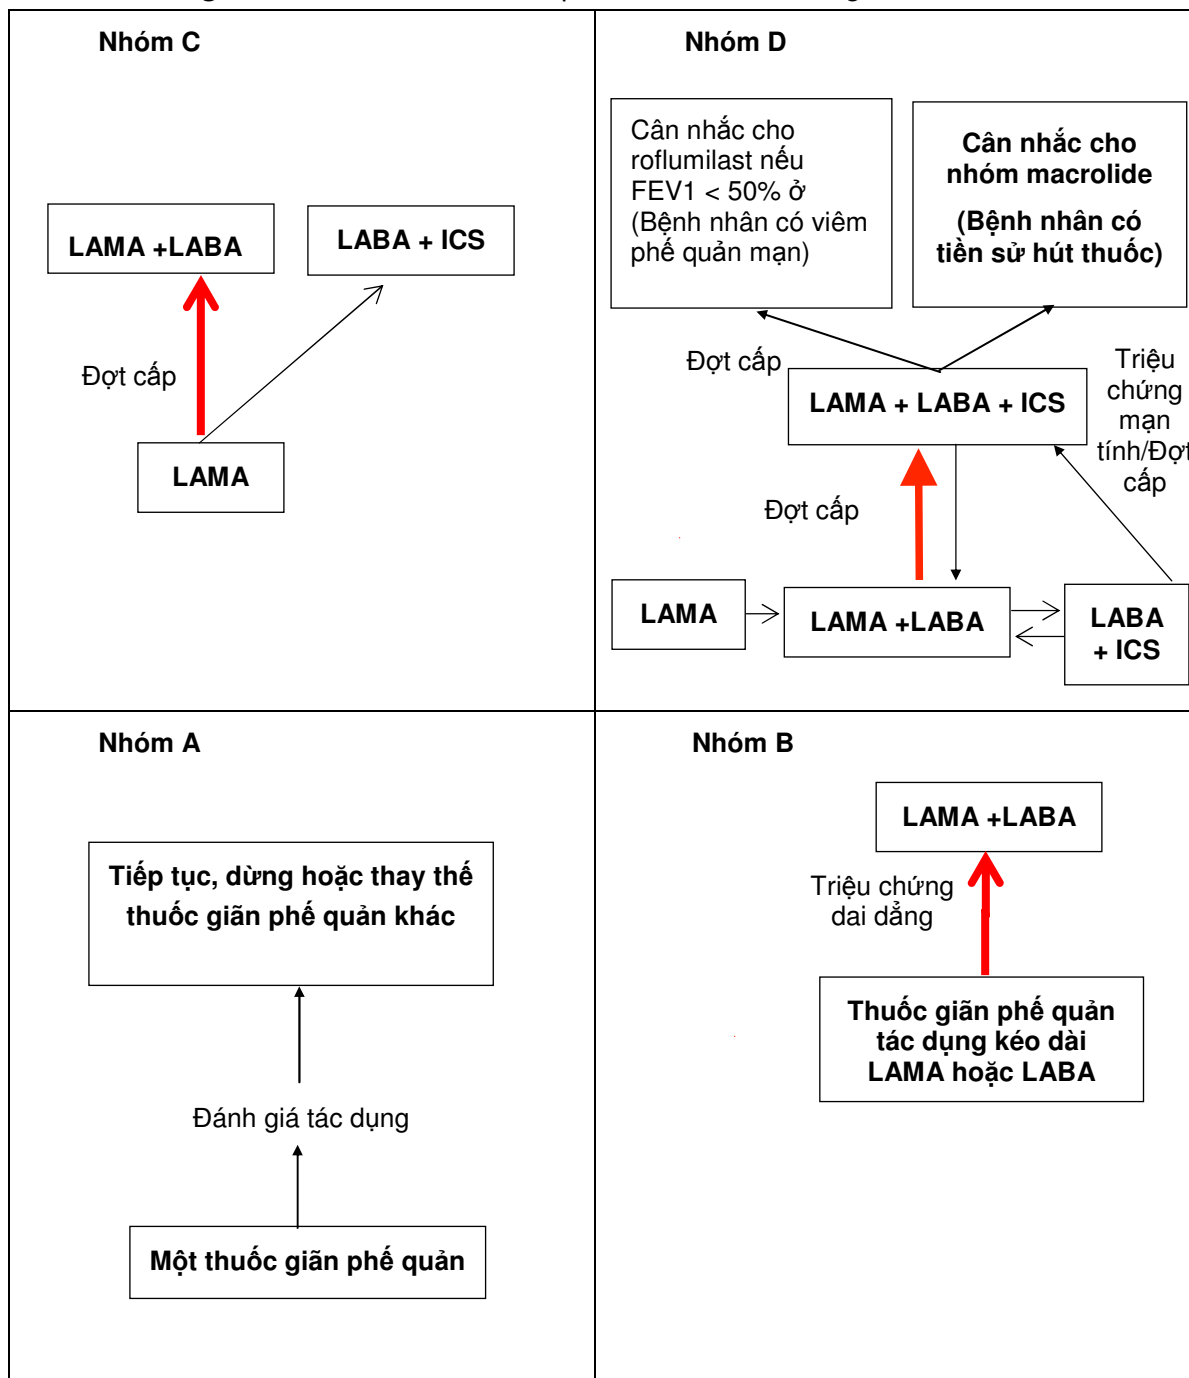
Nhóm C

LAMA +LABA

LABA + ICS

Đợt cấp

LAMA

Nhóm D

Cân nhắc cho roflumilast nếu FEV1 < 50% ở (Bệnh nhân có viêm phế quản mạn)

Cân nhắc cho nhóm macrolide

(Bệnh nhân có tiền sử hút thuốc)

Đợt cấp

Triệu chứng mạn tính/Đợt cấp

LAMA + LABA + ICS

Đợt cấp

LAMA

LAMA +LABA

LABA + ICS

Nhóm A

Tiếp tục, dừng hoặc thay thế thuốc giãn phế quản khác

Đánh giá tác dụng

Một thuốc giãn phế quản

Nhóm B

LAMA +LABA

Triệu chứng dai dẳng

Thuốc giãn phế quản tác dụng kéo dài LAMA hoặc LABA